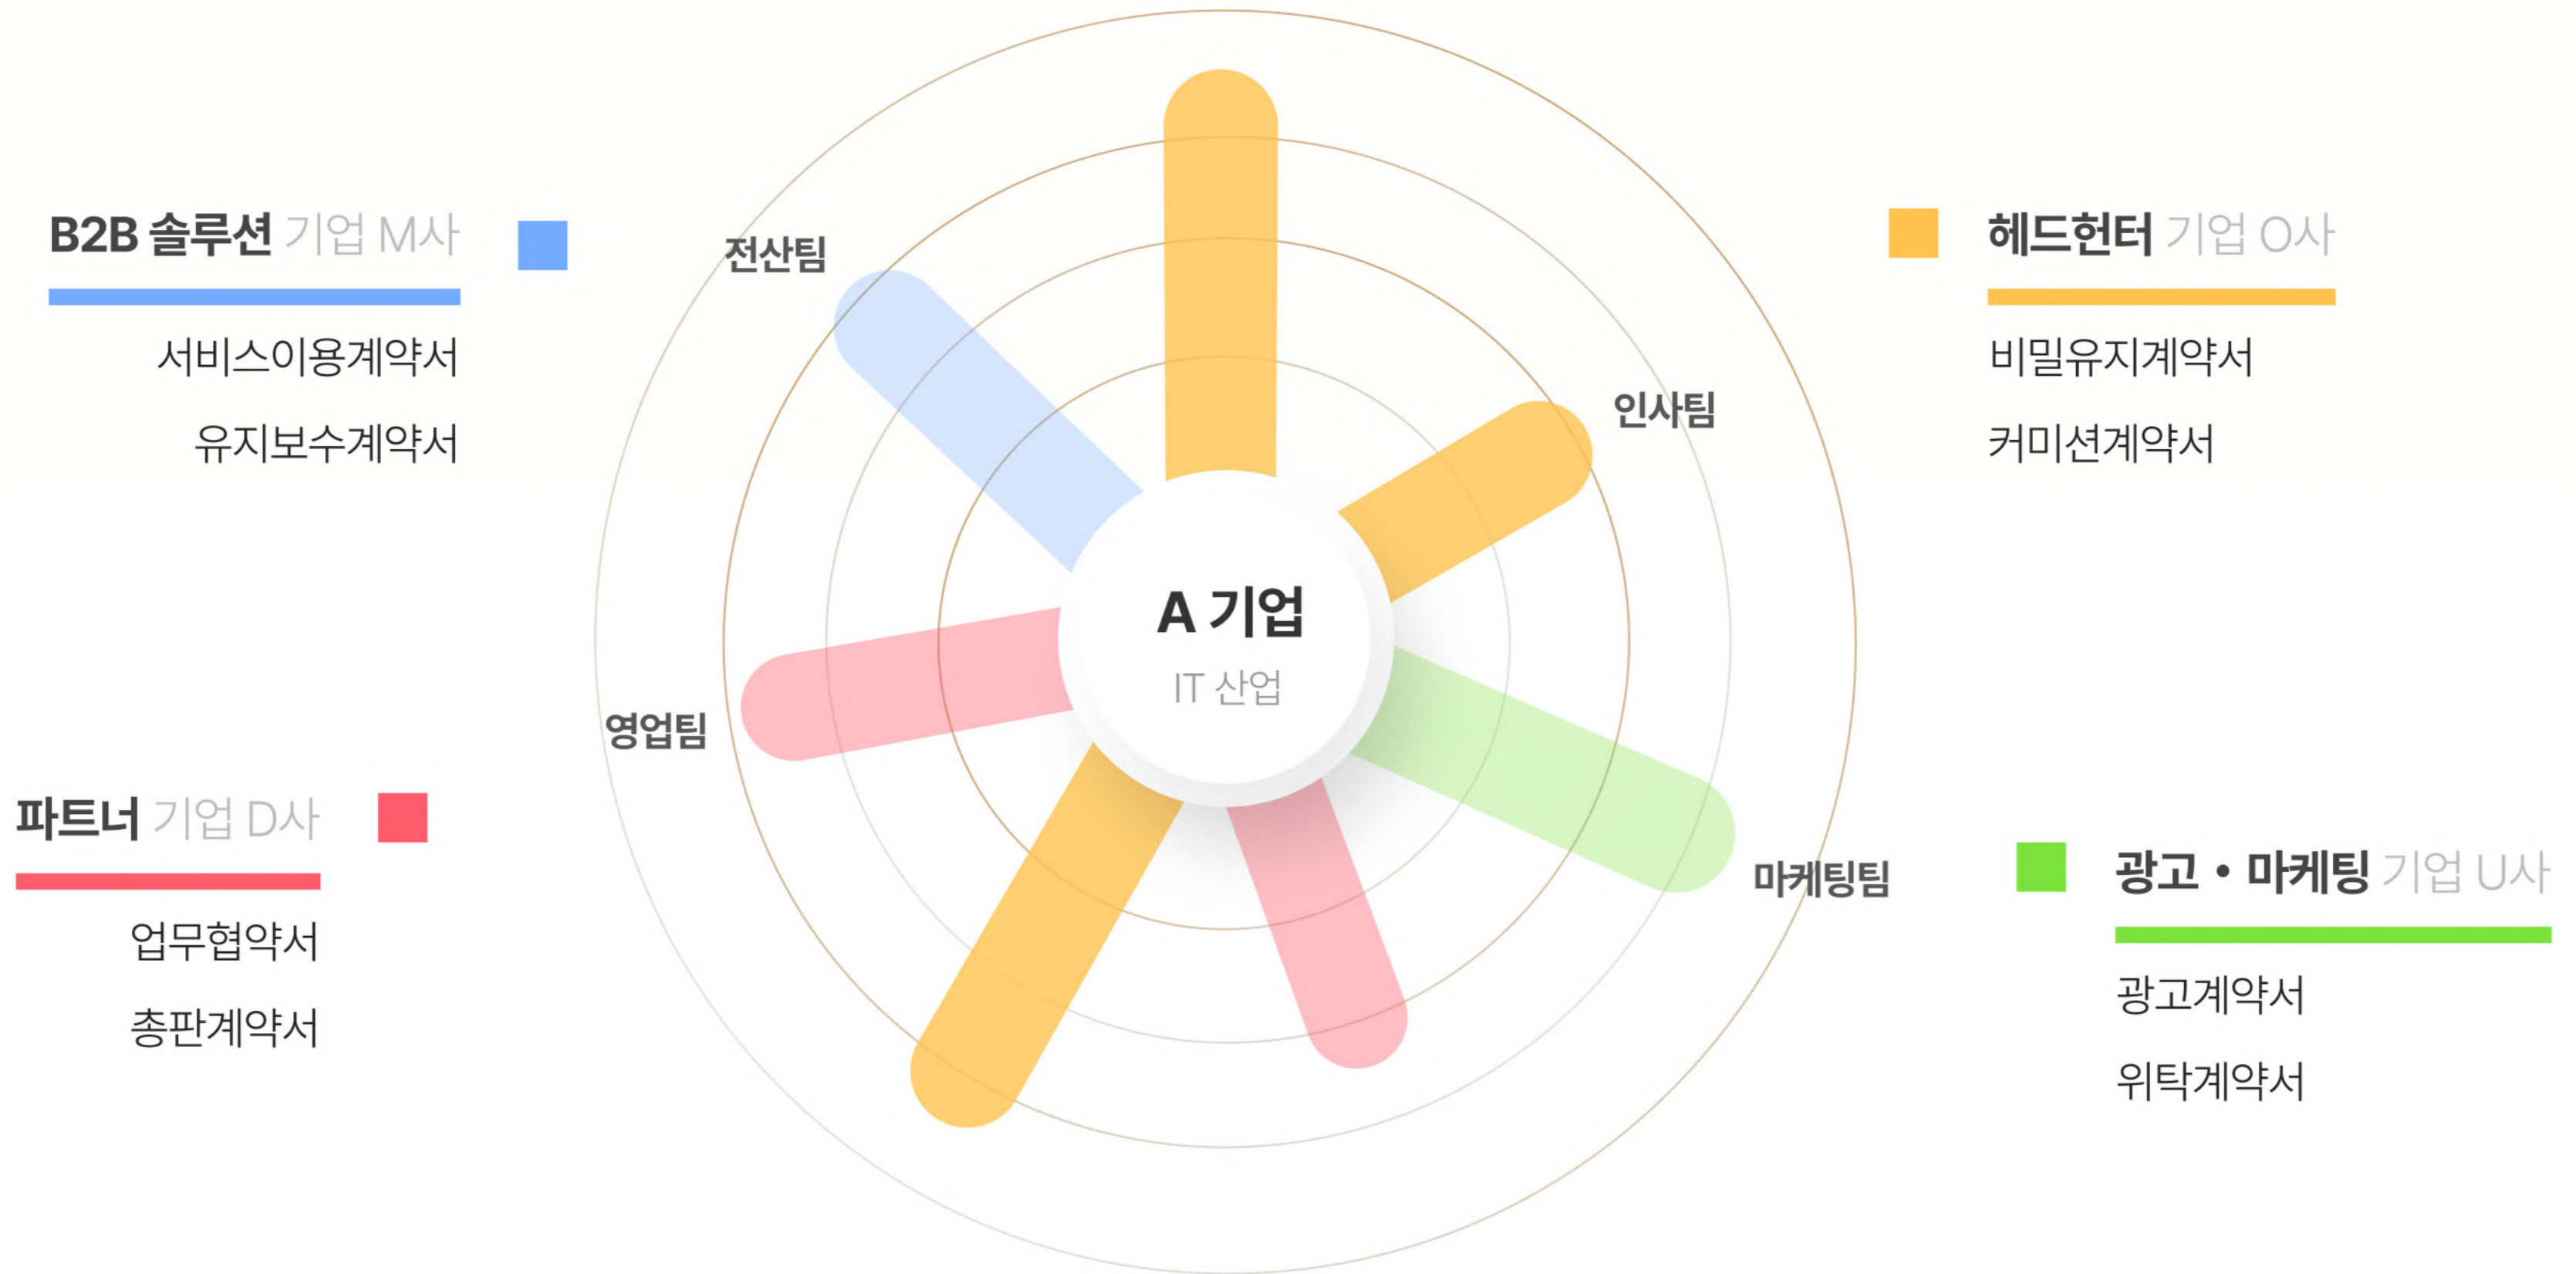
B2B 솔루션 기업 M사

서비스이용계약서

유지보수계약서

헤드헌터 기업 O사

비밀유지계약서

커미션계약서

전산팀

인사팀

A 기업

IT 산업

영업팀

마케팅팀

파트너 기업 D사

업무협약서

총판계약서

광고 • 마케팅 기업 U사

광고계약서

위탁계약서